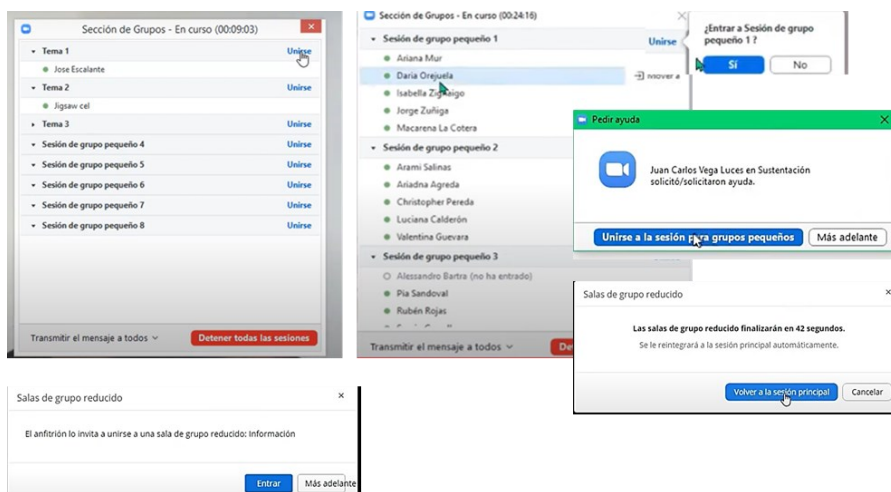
Sección de Grupos - En curso (00:09:03)

Tema 1 Unirse
Jose Escalante
Tema 2 Unirse
Jigsaw cel
Tema 3 Unirse
Sesión de grupo pequeño 4 Unirse
Sesión de grupo pequeño 5 Unirse
Sesión de grupo pequeño 6 Unirse
Sesión de grupo pequeño 7 Unirse
Sesión de grupo pequeño 8 Unirse

Transmitir el mensaje a todos
Detener todas las sesiones

Sección de Grupos - En curso (00:24:16)

Sesión de grupo pequeño 1 Unirse
Ariana Mur
Daria Orejuela
Isabella Zu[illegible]aigo
Jorge Zuñiga
Macarena La Cotera
Sesión de grupo pequeño 2
Arami Salinas
Ariadna Agreda
Christopher Pereda
Luciana Calderón
Valentina Guevara
Sesión de grupo pequeño 3
Alessandro Bartra (no ha entrado)
Pia Sandoval
Rubén Rojas

Mover a

Transmitir el mensaje a todos
De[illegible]

¿Entrar a Sesión de grupo pequeño 1 ?
Sí
No

Pedir ayuda

Juan Carlos Vega Luces en Sustentación solicitó/solicitaron ayuda.

Unirse a la sesión para grupos pequeños
Más adelante

Salas de grupo reducido

Las salas de grupo reducido finalizarán en 42 segundos.
Se le reintegrará a la sesión principal automáticamente.

Volver a la sesión principal
Cancelar

Salas de grupo reducido

El anfitrión lo invita a unirse a una sala de grupo reducido: Información

Entrar
Más adelante